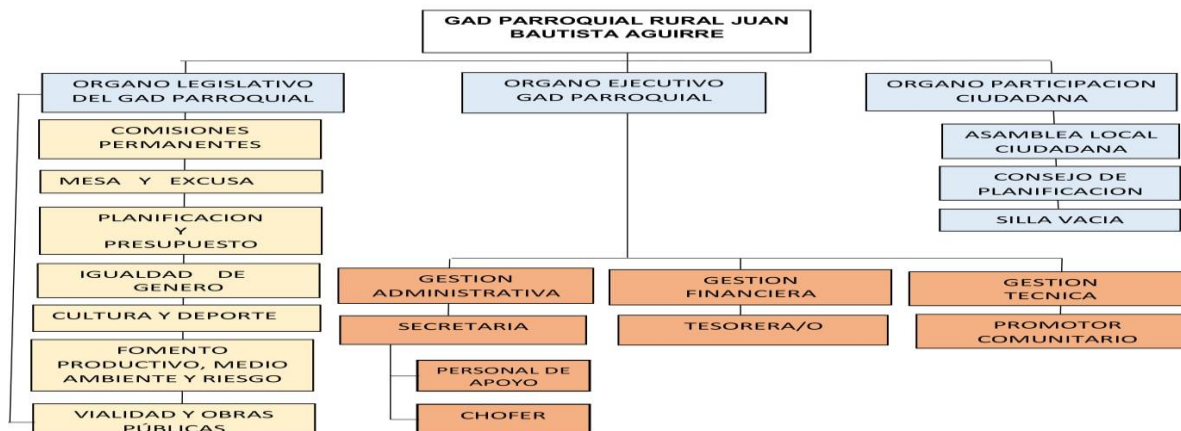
GAD PARROQUIAL RURAL JUAN BAUTISTA AGUIRRE

ORGANO LEGISLATIVO DEL GAD PARROQUIAL

COMISIONES PERMANENTES

MESA Y EXCUSA

PLANIFICACION Y PRESUPUESTO

IGUALDAD DE GENERO

CULTURA Y DEPORTE

FOMENTO PRODUCTIVO, MEDIO AMBIENTE Y RIESGO

VIALIDAD Y OBRAS PÚBLICAS

ORGANO EJECUTIVO GAD PARROQUIAL

GESTION ADMINISTRATIVA

SECRETARIA

PERSONAL DE APOYO

CHOFER

GESTION FINANCIERA

TESORERA/O

GESTION TECNICA

PROMOTOR COMUNITARIO

ORGANO PARTICIPACION CIUDADANA

ASAMBLEA LOCAL CIUDADANA

CONSEJO DE PLANIFICACION

SILLA VACIA